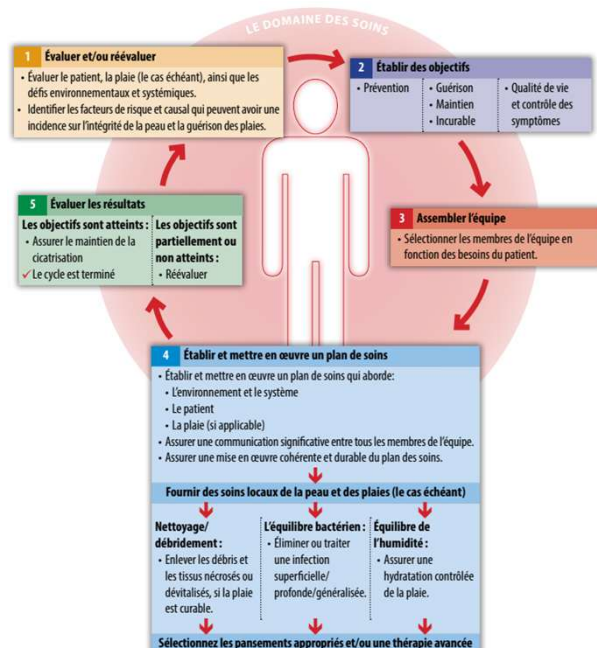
LE DOMAINE DES SOINS

1 Évaluer et/ou réévaluer
• Évaluer le patient, la plaie (le cas échéant), ainsi que les défis environnementaux et systémiques.
• Identifier les facteurs de risque et causal qui peuvent avoir une incidence sur l'intégrité de la peau et la guérison des plaies.

2 Établir des objectifs
• Prévention
• Guérison
• Maintien
• Incurable
• Qualité de vie et contrôle des symptômes

3 Assembler l'équipe
• Sélectionner les membres de l'équipe en fonction des besoins du patient.

4 Établir et mettre en œuvre un plan de soins
• Établir et mettre en œuvre un plan de soins qui aborde:
• L'environnement et le système
• Le patient
• La plaie (si applicable)
• Assurer une communication significative entre tous les membres de l'équipe.
• Assurer une mise en œuvre cohérente et durable du plan des soins.

Fournir des soins locaux de la peau et des plaies (le cas échéant)

Nettoyage/ débridement :
• Enlever les débris et les tissus nécrosés ou dévitalisés, si la plaie est curable.

L'équilibre bactérien :
• Éliminer ou traiter une infection superficielle/ profonde/généralisée.

Équilibre de l'humidité :
• Assurer une hydratation contrôlée de la plaie.

Sélectionnez les pansements appropriés et/ou une thérapie avancée

5 Évaluer les résultats
Les objectifs sont atteints :
• Assurer le maintien de la cicatrisation
✓ Le cycle est terminé

Les objectifs sont partiellement ou non atteints :
• Réévaluer